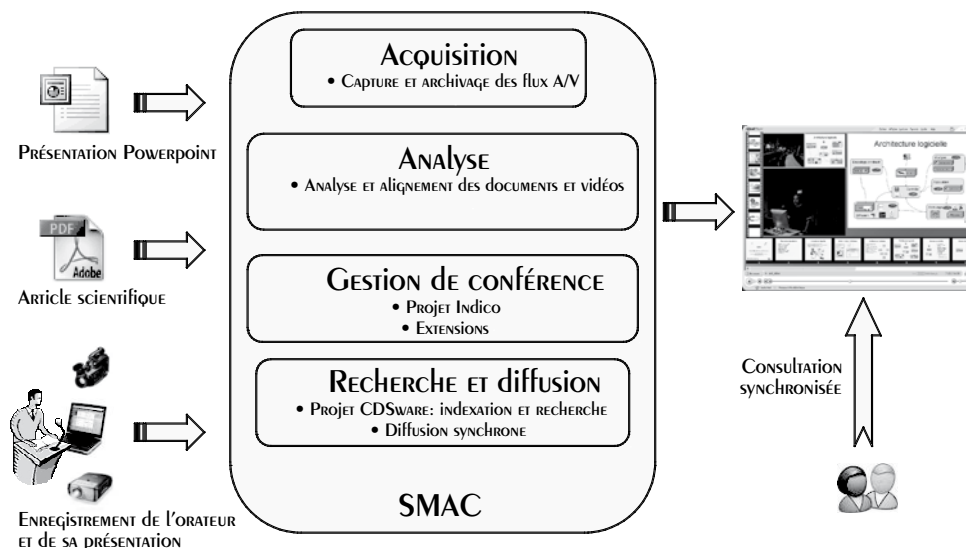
Présentation Powerpoint

PDF
Adobe

Article scientifique

Enregistrement de l'orateur et de sa présentation

Acquisition
• Capture et archivage des flux A/V

Analyse
• Analyse et alignement des documents et vidéos

Gestion de conférence
• Projet Indico
• Extensions

Recherche et diffusion
• Projet CDSware: indexation et recherche
• Diffusion synchrone

SMAC

Architecture logicielle

Consultation synchronisée